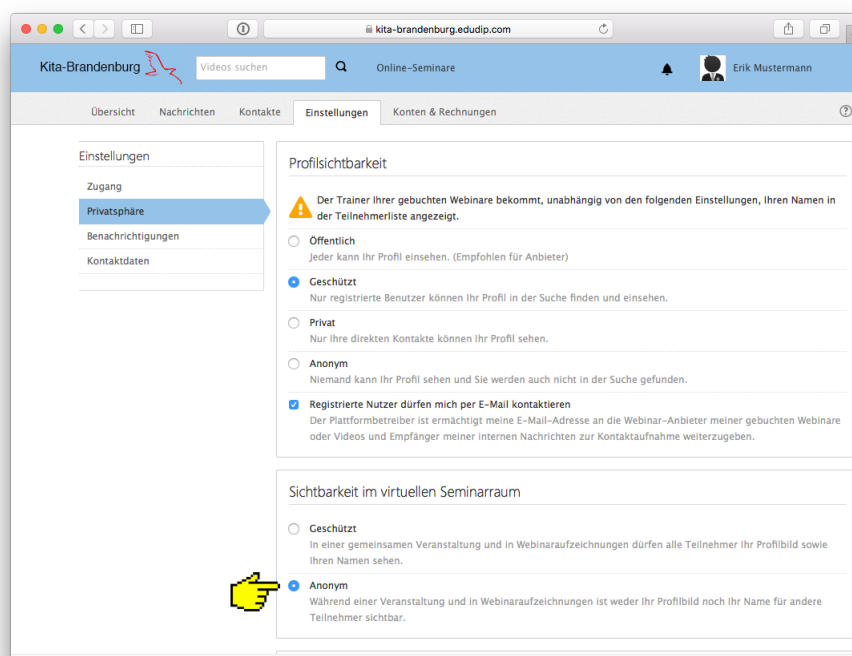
kita-brandenburg.edudip.com

Kita-Brandenburg

Videos suchen

Online-Seminare

Erik Mustermann

Übersicht Nachrichten Kontakte Einstellungen Konten & Rechnungen

?

Einstellungen

Zugang

Privatsphäre

Benachrichtigungen

Kontaktdaten

Profilsichtbarkeit

Der Trainer Ihrer gebuchten Webinare bekommt, unabhängig von den folgenden Einstellungen, Ihren Namen in der Teilnehmerliste angezeigt.

Öffentlich
Jeder kann Ihr Profil einsehen. (Empfohlen für Anbieter)

Geschützt
Nur registrierte Benutzer können Ihr Profil in der Suche finden und einsehen.

Privat
Nur Ihre direkten Kontakte können Ihr Profil sehen.

Anonym
Niemand kann Ihr Profil sehen und Sie werden auch nicht in der Suche gefunden.

Registrierte Nutzer dürfen mich per E-Mail kontaktieren
Der Plattformbetreiber ist ermächtigt meine E-Mail-Adresse an die Webinar-Anbieter meiner gebuchten Webinare oder Videos und Empfänger meiner internen Nachrichten zur Kontaktaufnahme weiterzugeben.

Sichtbarkeit im virtuellen Seminarraum

Geschützt
In einer gemeinsamen Veranstaltung und in Webinaraufzeichnungen dürfen alle Teilnehmer Ihr Profilbild sowie Ihren Namen sehen.

Anonym
Während einer Veranstaltung und in Webinaraufzeichnungen ist weder Ihr Profilbild noch Ihr Name für andere Teilnehmer sichtbar.